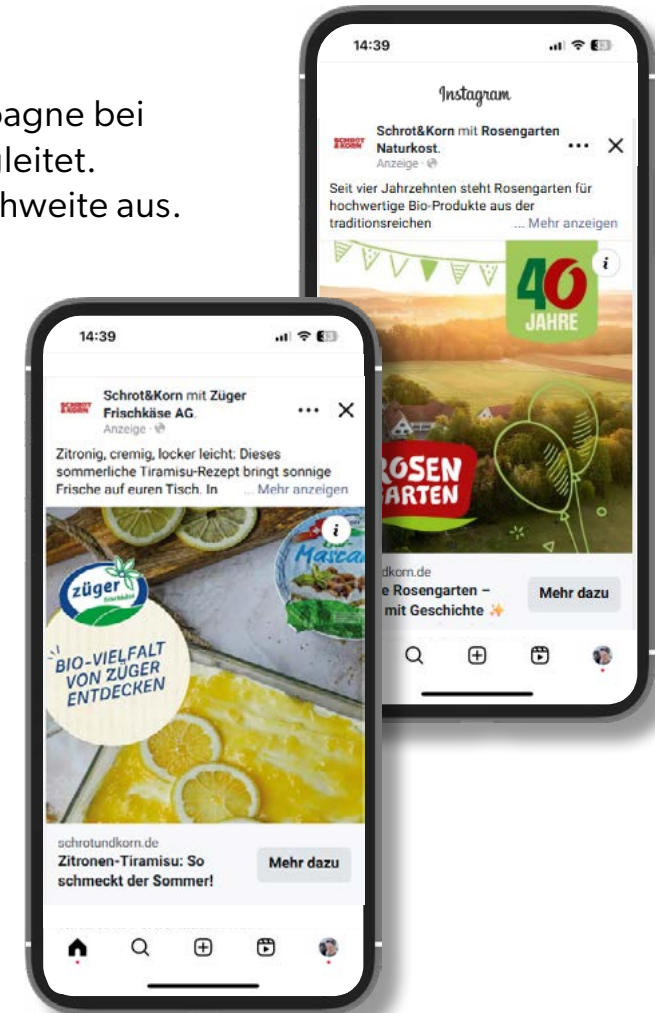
pagne bei
leitet.
hweite aus.

14:39

Instagram

SCHROT &KORN

Schrot&Korn mit Rosengarten Naturkost.
Anzeige

Seit vier Jahrzehnten steht Rosengarten für hochwertige Bio-Produkte aus der traditionsreichen ... Mehr anzeigen

40 JAHRE

ROSEN GARTEN

dkorn.de
e Rosengarten – mit Geschichte

Mehr dazu

14:39

SCHROT &KORN

Schrot&Korn mit Züger Frischkäse AG.
Anzeige

Zitronig, cremig, locker leicht: Dieses sommerliche Tiramisu-Rezept bringt sonnige Frische auf euren Tisch. In ... Mehr anzeigen

züger

Mascar

BIO-VIELFALT VON ZÜGER ENTDECKEN

schrotundkorn.de
Zitronen-Tiramisu: So schmeckt der Sommer!

Mehr dazu